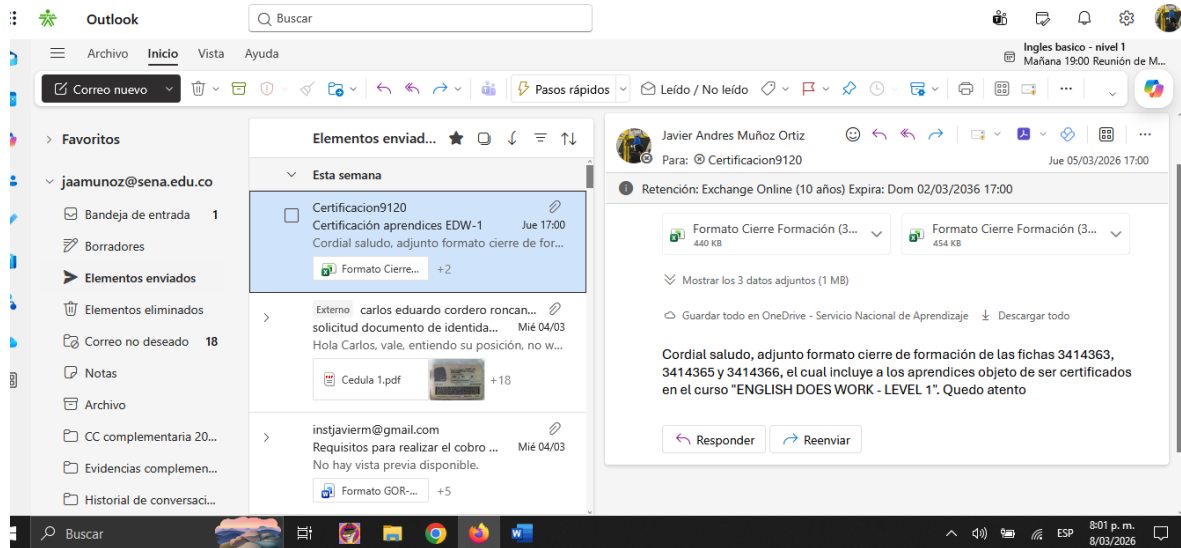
Outlook
Buscar
Archivo Inicio Vista Ayuda
Ingles basico - nivel 1
Mañana 19:00 Reunión de M...
Correo nuevo
Pasos rápidos
Leído / No leído

Favoritos
jaamunoz@sena.edu.co
Bandeja de entrada 1
Borradores
Elementos enviados
Elementos eliminados
Correo no deseado 18
Notas
Archivo
CC complementaria 20...
Evidencias complemen...
Historial de conversaci...

Elementos enviad...
Esta semana
Certificacion9120
Certificación aprendices EDW-1 Jue 17:00
Cordial saludo, adjunto formato cierre de for...
Formato Cierre... +2

Externo carlos eduardo cordero roncan...
solicitud documento de identida... Mié 04/03
Hola Carlos, vale, entiendo su posición, no w...
Cedula 1.pdf +18

instjavierm@gmail.com
Requisitos para realizar el cobro ... Mié 04/03
No hay vista previa disponible.
Formato GOR-... +5

Javier Andres Muñoz Ortiz
Para: Certificacion9120
Jue 05/03/2026 17:00
Retención: Exchange Online (10 años) Expira: Dom 02/03/2036 17:00
Formato Cierre Formación (3...
440 KB
Formato Cierre Formación (3...
454 KB
Mostrar los 3 datos adjuntos (1 MB)
Guardar todo en OneDrive - Servicio Nacional de Aprendizaje
Descargar todo

Cordial saludo, adjunto formato cierre de formación de las fichas 3414363, 3414365 y 3414366, el cual incluye a los aprendices objeto de ser certificados en el curso "ENGLISH DOES WORK - LEVEL 1". Quedo atento

Responder
Reenviar

Buscar
ESP
8:01 p. m.
8/03/2026